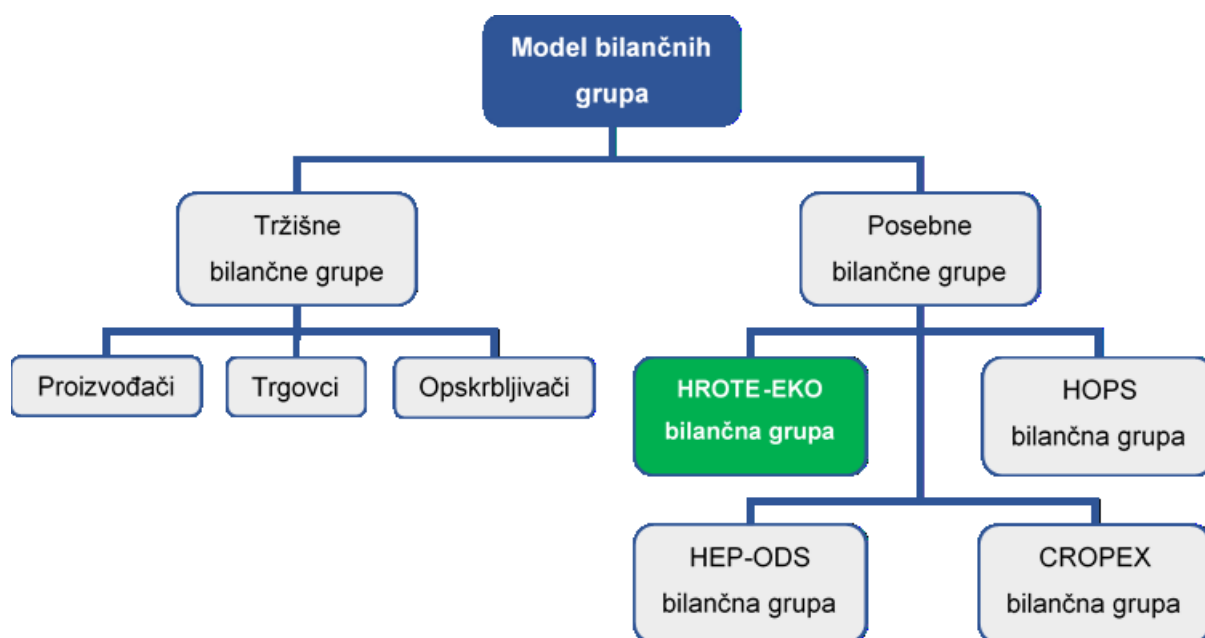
Model bilančnih grupa

Tržišne bilančne grupe

Posebne bilančne grupe

Proizvođači

Trgovci

Opskrbljivači

HROTE-EKO bilančna grupa

HOPS bilančna grupa

HEP-ODS bilančna grupa

CROPEX bilančna grupa